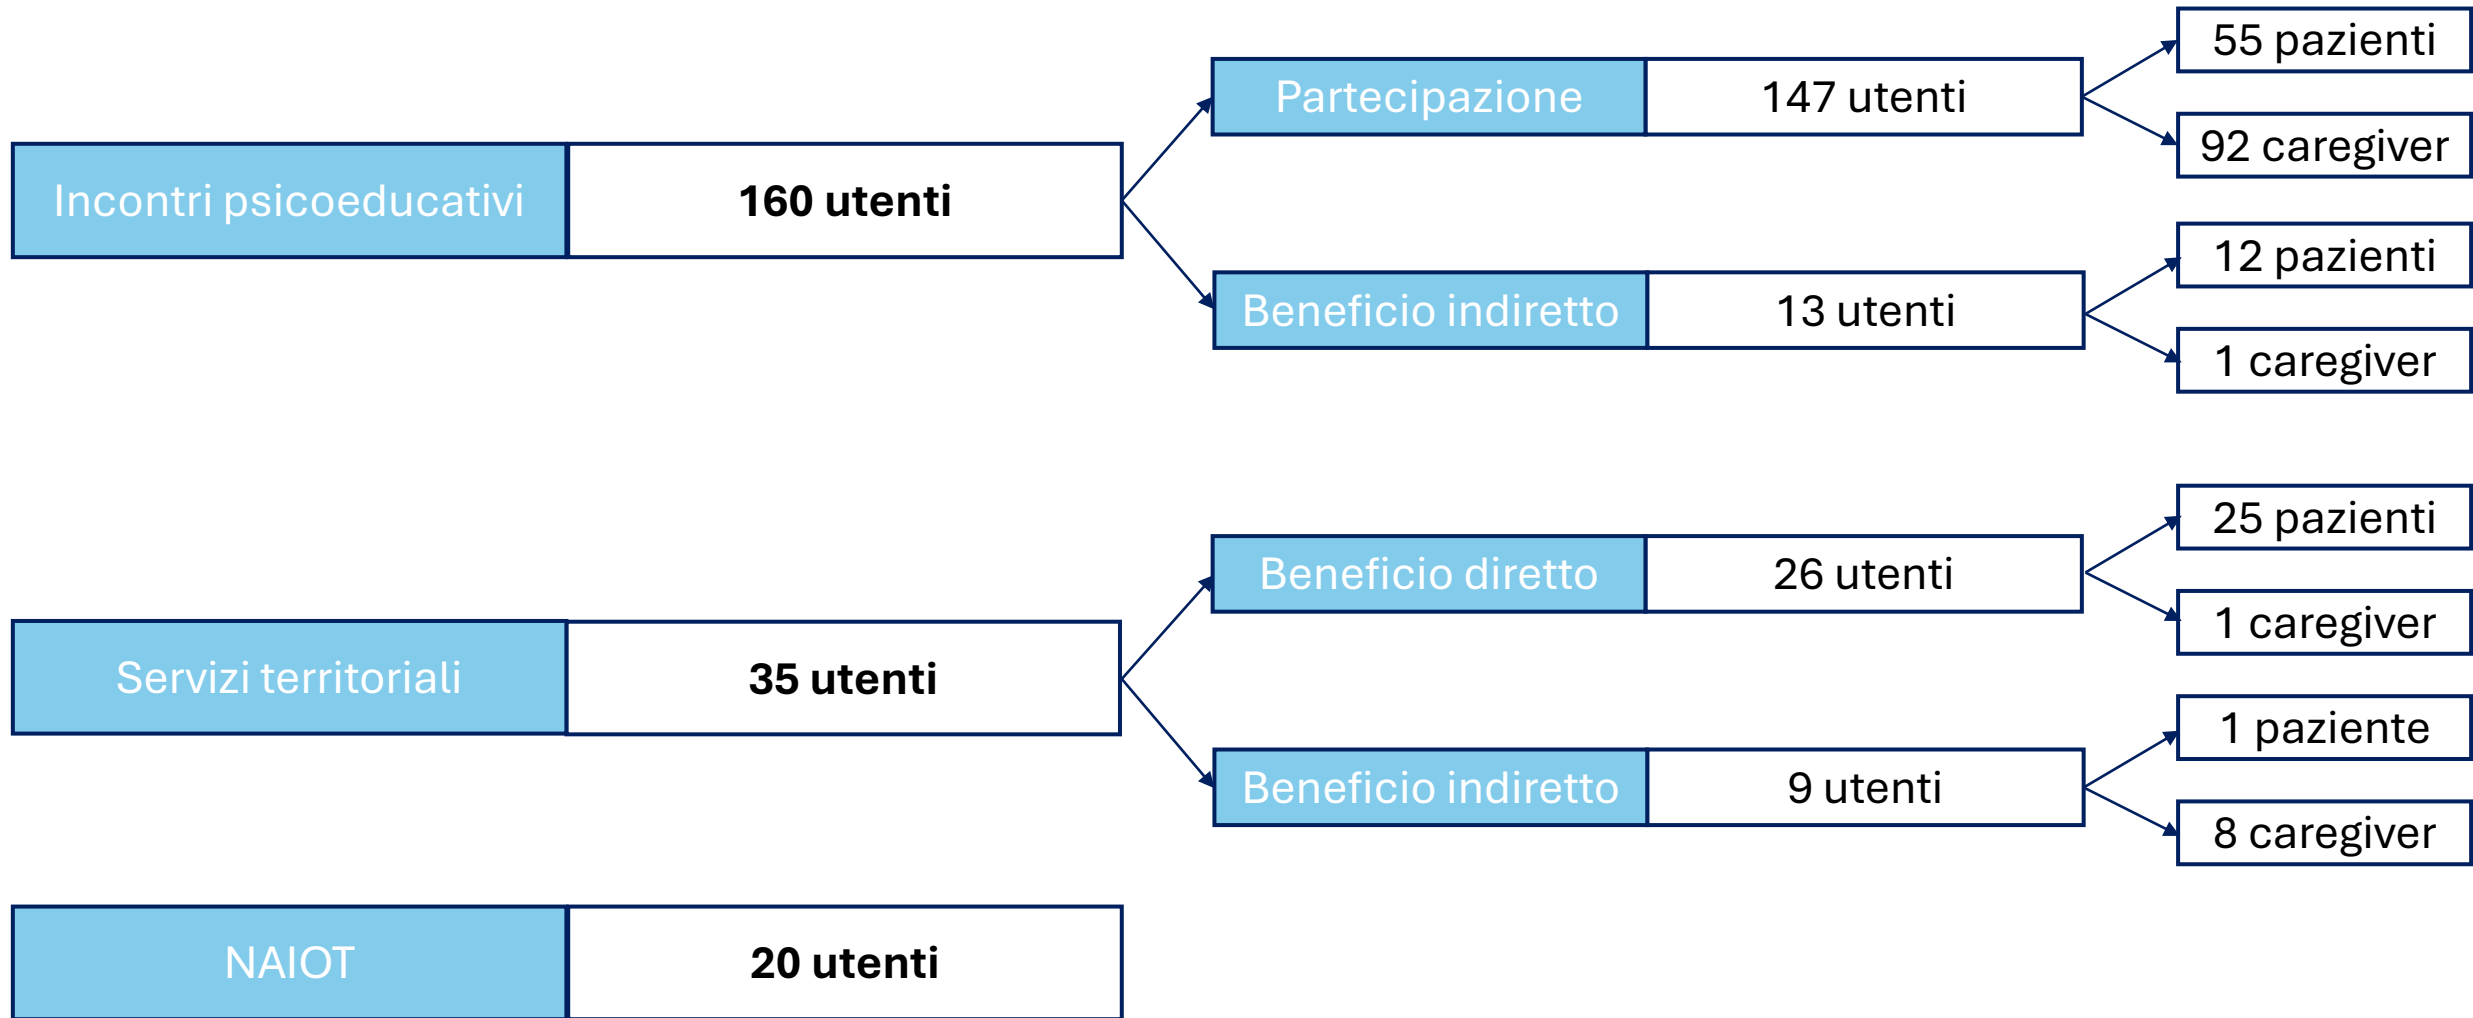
Incontri psicoeducativi
160 utenti

Partecipazione
147 utenti
55 pazienti
92 caregiver

Beneficio indiretto
13 utenti
12 pazienti
1 caregiver

Servizi territoriali
35 utenti

Beneficio diretto
26 utenti
25 pazienti
1 caregiver

Beneficio indiretto
9 utenti
1 paziente
8 caregiver

NAIOT
20 utenti